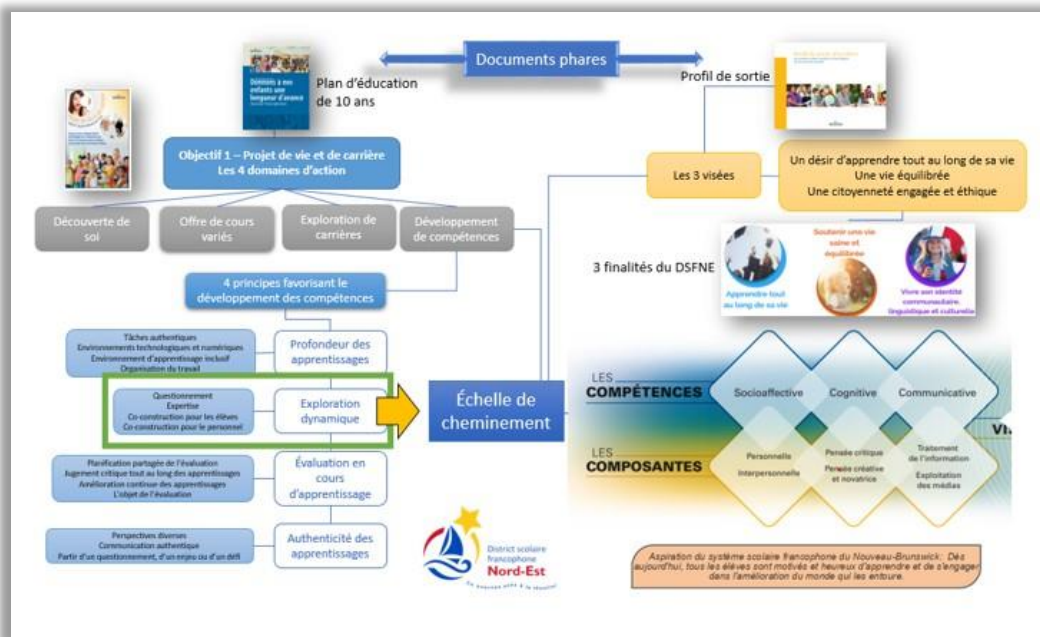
Documents phares

Donnons à nos enfants une longueur d'avance

Plan d'éducation de 10 ans

Profil de sortie

Objectif 1 – Projet de vie et de carrière
Les 4 domaines d'action

Découverte de soi

Offre de cours variés

Exploration de carrières

Développement de compétences

Les 3 visées

Un désir d'apprendre tout au long de sa vie
Une vie équilibrée
Une citoyenneté engagée et éthique

3 finalités du DSFNE

Apprendre tout au long de sa vie

Soutenir une vie saine et équilibrée

Vivre son identité communautaire, linguistique et culturelle

4 principes favorisant le développement des compétences

Tâches authentiques
Environnements technologiques et numériques
Environnement d'apprentissage inclusif
Organisation du travail

Profondeur des apprentissages

Questionnement
Expertise
Co-construction pour les élèves
Co-construction pour le personnel

Exploration dynamique

Planification partagée de l'évaluation
Jugement critique tout au long des apprentissages
Amélioration continue des apprentissages
L'objet de l'évaluation

Évaluation en cours d'apprentissage

Perspectives diverses
Communication authentique
Partir d'un questionnement, d'un enjeu ou d'un défi

Authenticité des apprentissages

Échelle de cheminement

LES COMPÉTENCES

Socioaffective

Cognitive

Communicative

VI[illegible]

LES COMPOSANTES

Personnelle
Interpersonnelle

Pensée critique
Pensée créative et novatrice

Traitement de l'information
Exploitation des médias

District scolaire francophone Nord-Est

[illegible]

Aspiration du système scolaire francophone du Nouveau-Brunswick: Dès aujourd'hui, tous les élèves sont motivés et heureux d'apprendre et de s'engager dans l'amélioration du monde qui les entoure.